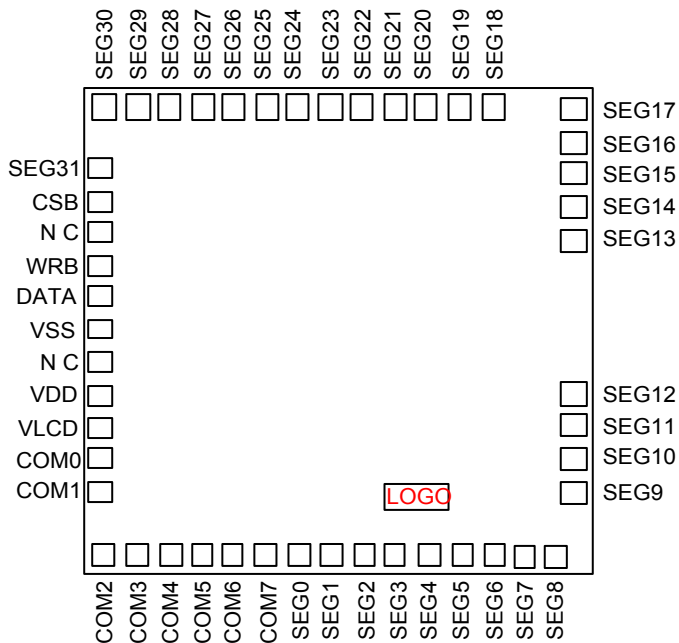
SEG30 SEG29 SEG28 SEG27 SEG26 SEG25 SEG24 SEG23 SEG22 SEG21 SEG20 SEG19 SEG18

SEG17
SEG16
SEG15
SEG14
SEG13

SEG31
CSB
N C
WRB
DATA
VSS
N C
VDD
VLCD
COM0
COM1

SEG12
SEG11
SEG10
SEG9

LOGO

COM2 COM3 COM4 COM5 COM6 COM7 SEG0 SEG1 SEG2 SEG3 SEG4 SEG5 SEG6 SEG7 SEG8